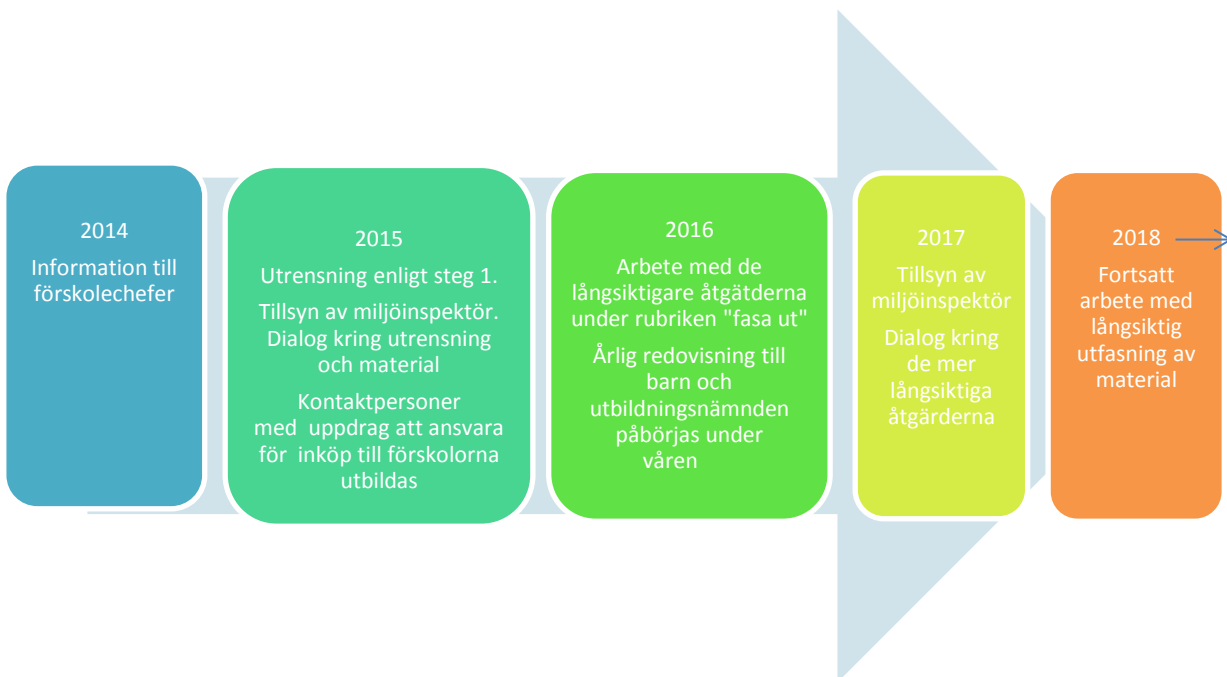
2014
Information till förskolechefer

2015
Utrensning enligt steg 1.
Tillsyn av miljöinspektör. Dialog kring utrensning och material
Kontaktpersoner med uppdrag att ansvara för inköp till förskolorna utbildas

2016
Arbete med de långsiktigare åtgätderna under rubriken "fasa ut"
Årlig redovisning till barn och utbildningsnämnden påbörjas under våren

2017
Tillsyn av miljöinspektör
Dialog kring de mer långsiktiga åtgärderna

2018
Fortsatt arbete med långsiktig utfasning av material